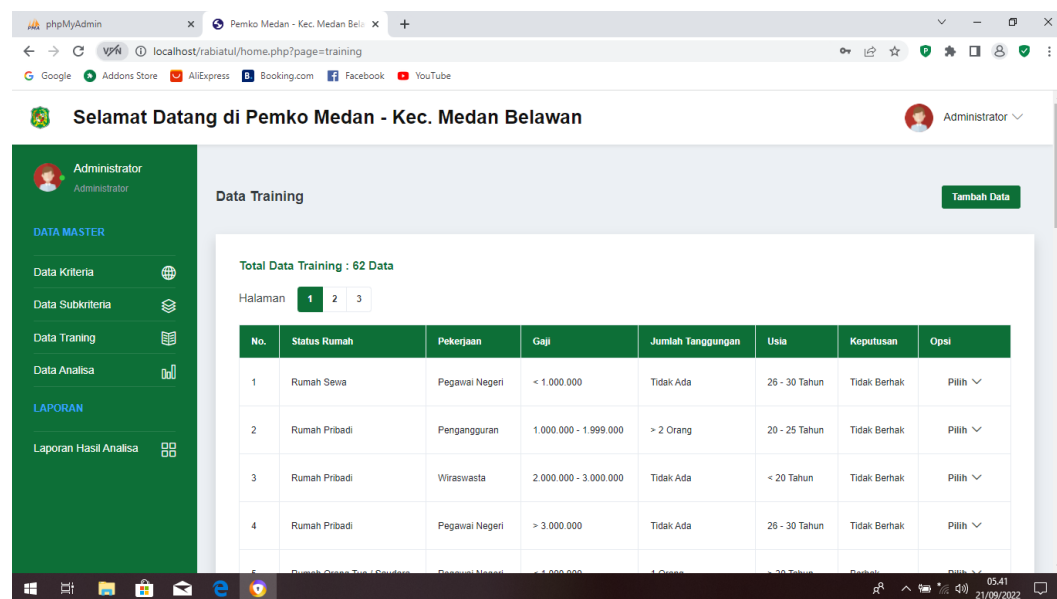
phpMyAdmin ×
Pemko Medan - Kec. Medan Bela ×
+

localhost/rabiatul/home.php?page=training

Google Addons Store AliExpress Booking.com Facebook YouTube

Selamat Datang di Pemko Medan - Kec. Medan Belawan

Administrator

Administrator
Administrator

DATA MASTER

Data Kriteria

Data Subkriteria

Data Traning

Data Analisa

LAPORAN

Laporan Hasil Analisa

Data Training

Tambah Data

Total Data Training : 62 Data

Halaman 1 2 3

| No. | Status Rumah | Pekerjaan | Gaji | Jumlah Tanggungan | Usia | Keputusan | Opsi |
|---|---|---|---|---|---|---|---|
| 1 | Rumah Sewa | Pegawai Negeri | < 1.000.000 | Tidak Ada | 26 - 30 Tahun | Tidak Berhak | Pilih |
| 2 | Rumah Pribadi | Pengangguran | 1.000.000 - 1.999.000 | > 2 Orang | 20 - 25 Tahun | Tidak Berhak | Pilih |
| 3 | Rumah Pribadi | Wiraswasta | 2.000.000 - 3.000.000 | Tidak Ada | < 20 Tahun | Tidak Berhak | Pilih |
| 4 | Rumah Pribadi | Pegawai Negeri | > 3.000.000 | Tidak Ada | 26 - 30 Tahun | Tidak Berhak | Pilih |
| 5 | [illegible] | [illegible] | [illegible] | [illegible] | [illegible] | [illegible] | Pilih |

05.41
21/09/2022